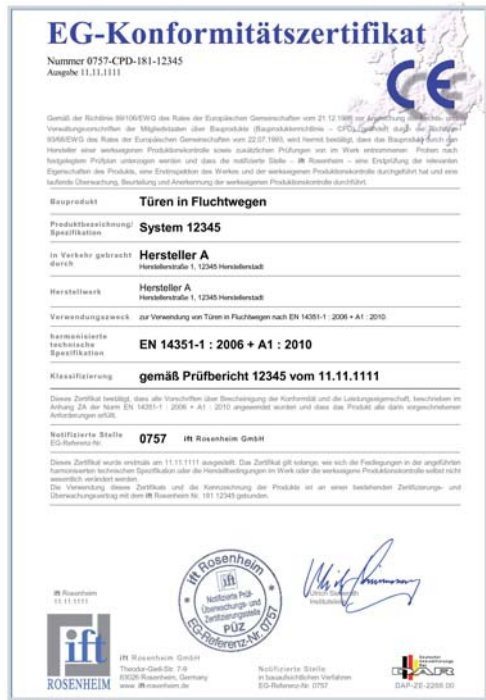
EG-Konformitätszertifikat

Nummer 0757-CPD-181-12345
Ausgabe 11.11.1111

Gemäß der Richtlinie 89/106/EWG des Rates der Europäischen Gemeinschaften vom 21.12.1988 zur Angleichung der Rechts- und Verwaltungsvorschriften der Mitgliedstaaten über Bauprodukte (Bauproduktenrichtlinie – CPD), geändert durch die Richtlinie 93/68/EWG des Rates der Europäischen Gemeinschaften vom 22.07.1993, wird hiermit bestätigt, dass das Bauprodukt durch den Hersteller einer werkseigenen Produktionskontrolle sowie zusätzlichen Prüfungen von im Werk entnommenen Proben nach festgelegtem Prüfplan unterzogen werden und dass die notifizierte Stelle – ift Rosenheim – eine Erstprüfung der relevanten Eigenschaften des Produkts, eine Erstinspektion des Werkes und der werkseigenen Produktionskontrolle durchgeführt hat und eine laufende Überwachung, Beurteilung und Anerkennung der werkseigenen Produktionskontrolle durchführt.

| | |
|---|---|
| Bauprodukt | Türen in Fluchtwegen |
| Produktbezeichnung/ Spezifikation | System 12345 |
| in Verkehr gebracht durch | Hersteller A Herstellerstraße 1, 12345 Herstellerstadt |
| Herstellwerk | Hersteller A Herstellerstraße 1, 12345 Herstellerstadt |
| Verwendungszweck | zur Verwendung von Türen in Fluchtwegen nach EN 14351-1 : 2006 + A1 : 2010 |
| harmonisierte technische Spezifikation | EN 14351-1 : 2006 + A1 : 2010 |
| Klassifizierung | gemäß Prüfbericht 12345 vom 11.11.1111 |

Dieses Zertifikat bestätigt, dass alle Vorschriften über Bescheinigung der Konformität und der Leistungseigenschaft, beschrieben im Anhang ZA der Norm EN 14351-1 : 2006 + A1 : 2010 angewendet wurden und dass das Produkt alle darin vorgeschriebenen Anforderungen erfüllt.

Notifizierte Stelle EG-Referenz-Nr. 0757 ift Rosenheim GmbH

Dieses Zertifikat wurde erstmals am 11.11.1111 ausgestellt. Das Zertifikat gilt solange, wie sich die Festlegungen in der angeführten harmonisierten technischen Spezifikation oder die Herstellbedingungen im Werk oder die werkseigene Produktionskontrolle selbst nicht wesentlich verändert werden.
Die Verwendung dieses Zertifikats und die Kennzeichnung der Produkte ist an einen bestehenden Zertifizierungs- und Überwachungsvertrag mit dem ift Rosenheim Nr. 181 12345 gebunden.

ift Rosenheim
11.11.1111

ift Rosenheim Notifizierte Prüf- Überwachungs- und Zertifizierungsstelle PÜZ EG-Referenz-Nr. 0757

Ulrich Sieberath
Institutsleiter

ift
ROSENHEIM

ift Rosenheim GmbH
Theodor-Gietl-Str. 7-9
83026 Rosenheim, Germany
www. ift-rosenheim.de

Notifizierte Stelle
in bauaufsichtlichen Verfahren
EG-Referenz-Nr. 0757

DAP-ZE-2266.00